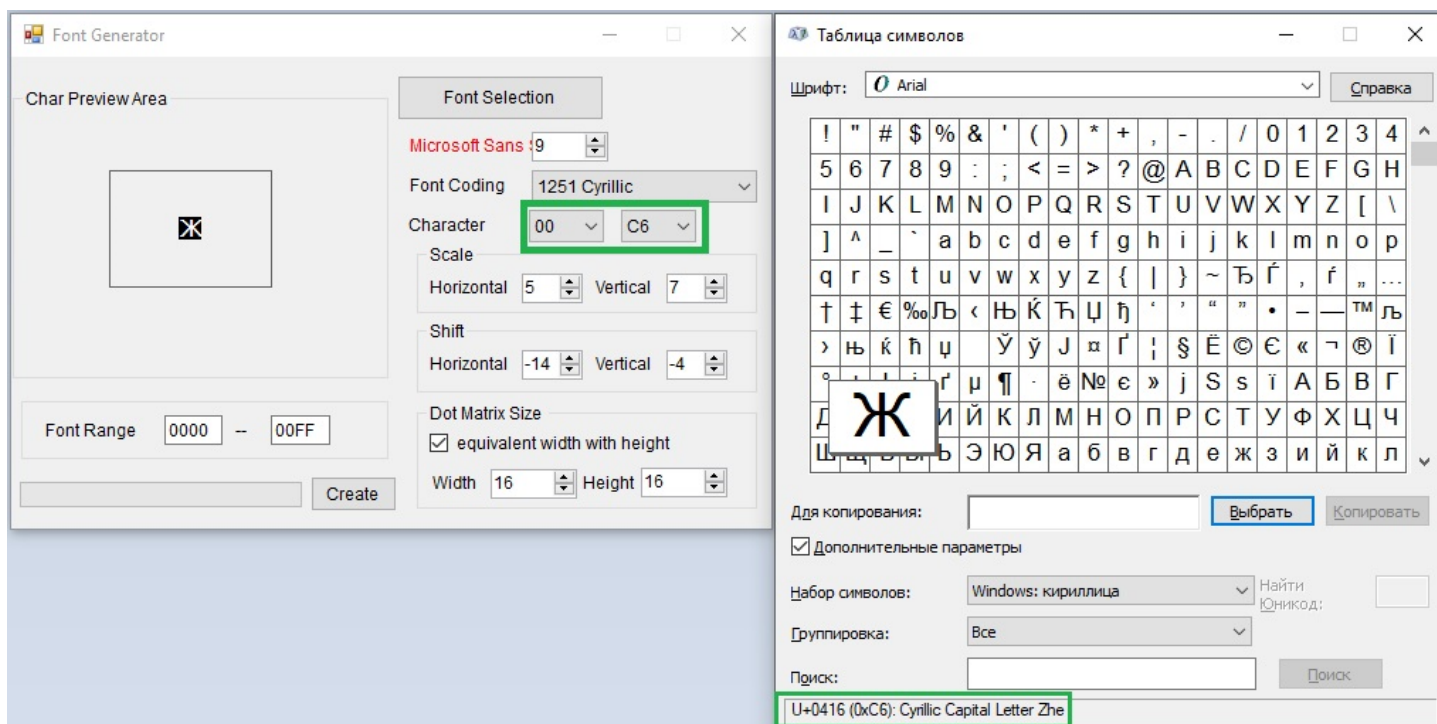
Font Generator

Char Preview Area

Ж

Font Selection

Microsoft Sans 9

Font Coding 1251 Cyrillic

Character 00 C6

Scale

Horizontal 5 Vertical 7

Shift

Horizontal -14 Vertical -4

Font Range 0000 -- 00FF

Dot Matrix Size

equivalent width with height

Width 16 Height 16

Create

Таблица символов

Шрифт: Arial

Справка

| ! | " | # | $ | % | & | ' | ( | ) | * | + | , | - | . | / | 0 | 1 | 2 | 3 | 4 |
|---|---|---|---|---|---|---|---|---|---|---|---|---|---|---|---|---|---|---|---|
| 5 | 6 | 7 | 8 | 9 | : | ; | < | = | > | ? | @ | A | B | C | D | E | F | G | H |
| I | J | K | L | M | N | O | P | Q | R | S | T | U | V | W | X | Y | Z | [ | \ |
| ] | ^ | _ | ` | a | b | c | d | e | f | g | h | i | j | k | l | m | n | o | p |
| q | r | s | t | u | v | w | x | y | z | { | \| | } | ~ | Ђ | Ѓ | ‚ | ѓ | „ | … |
| † | ‡ | € | ‰ | Љ | ‹ | Њ | Ќ | Ћ | Џ | ђ | ' | ' | " | " | • | – | — | ™ | љ |
| › | њ | ќ | ћ | џ | | Ў | ў | Ј | ¤ | Ґ | ¦ | § | Ё | © | Є | « | ¬ | ® | Ї |
| ° | | | | ґ | µ | ¶ | · | ё | № | є | » | ј | Ѕ | ѕ | ї | А | Б | В | Г |
| Д | | | | И | Й | К | Л | М | Н | О | П | Р | С | Т | У | Ф | Х | Ц | Ч |
| Ш | Щ | Ъ | Ы | Ь | Э | Ю | Я | а | б | в | г | д | е | ж | з | и | й | к | л |

Ж

Для копирования:

Выбрать

Копировать

Дополнительные параметры

Набор символов: Windows: кириллица

Найти Юникод:

Группировка: Все

Поиск:

Поиск

U+0416 (0xC6): Cyrillic Capital Letter Zhe